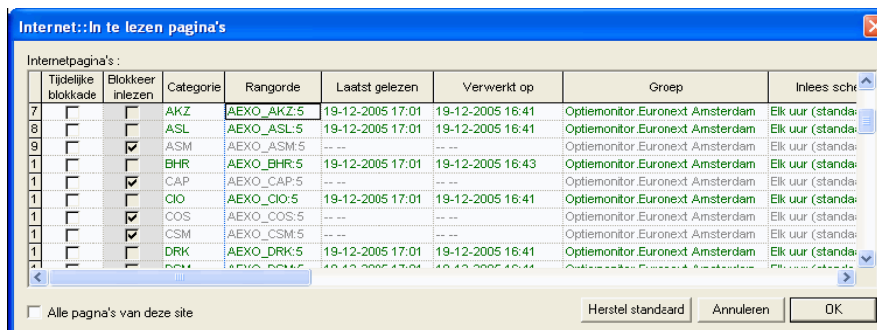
Internet::In te lezen pagina's

Internetpagina's :

| | Tijdelijke blokkade | Blokkeer inlezen | Categorie | Rangorde | Laatst gelezen | Verwerkt op | Groep | Inlees sche |
|---|---|---|---|---|---|---|---|---|
| 7 | | | AKZ | AEXO_AKZ:5 | 19-12-2005 17:01 | 19-12-2005 16:41 | Optiemonitor.Euronext Amsterdam | Elk uur (standa |
| 8 | | | ASL | AEXO_ASL:5 | 19-12-2005 17:01 | 19-12-2005 16:41 | Optiemonitor.Euronext Amsterdam | Elk uur (standa |
| 9 | | ☑ | ASM | AEXO_ASM:5 | -- -- | -- -- | Optiemonitor.Euronext Amsterdam | Elk uur (standa |
| 1 | | | BHR | AEXO_BHR:5 | 19-12-2005 17:01 | 19-12-2005 16:43 | Optiemonitor.Euronext Amsterdam | Elk uur (standa |
| 1 | | ☑ | CAP | AEXO_CAP:5 | -- -- | -- -- | Optiemonitor.Euronext Amsterdam | Elk uur (standa |
| 1 | | | CIO | AEXO_CIO:5 | 19-12-2005 17:01 | 19-12-2005 16:41 | Optiemonitor.Euronext Amsterdam | Elk uur (standa |
| 1 | | ☑ | COS | AEXO_COS:5 | -- -- | -- -- | Optiemonitor.Euronext Amsterdam | Elk uur (standa |
| 1 | | ☑ | CSM | AEXO_CSM:5 | -- -- | -- -- | Optiemonitor.Euronext Amsterdam | Elk uur (standa |
| 1 | | | DRK | AEXO_DRK:5 | 19-12-2005 17:01 | 19-12-2005 16:41 | Optiemonitor.Euronext Amsterdam | Elk uur (standa |
| 1 | | | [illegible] | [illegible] | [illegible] | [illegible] | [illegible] | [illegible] |

Alle pagina's van deze site

Herstel standaard | Annuleren | OK